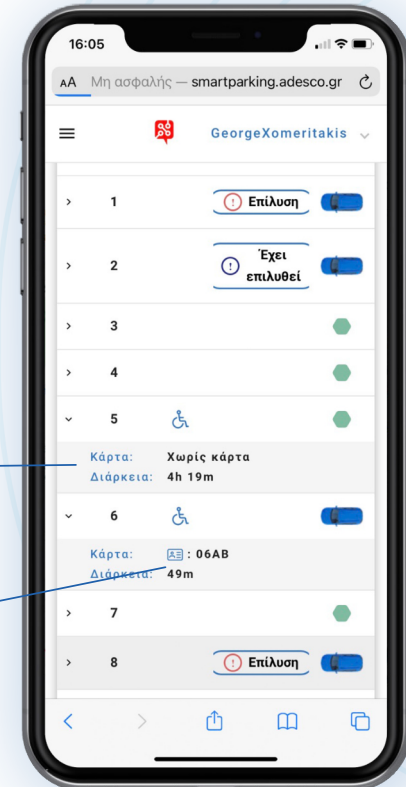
16:05

AA Μη ασφαλής — smartparking.adesco.gr

GeorgeXomeritakis

› 1 Επίλυση

› 2 Έχει επιλυθεί

› 3

› 4

› 5

Κάρτα: Χωρίς κάρτα
Διάρκεια: 4h 19m

› 6

Κάρτα: : 06AB
Διάρκεια: 49m

› 7

› 8 Επίλυση